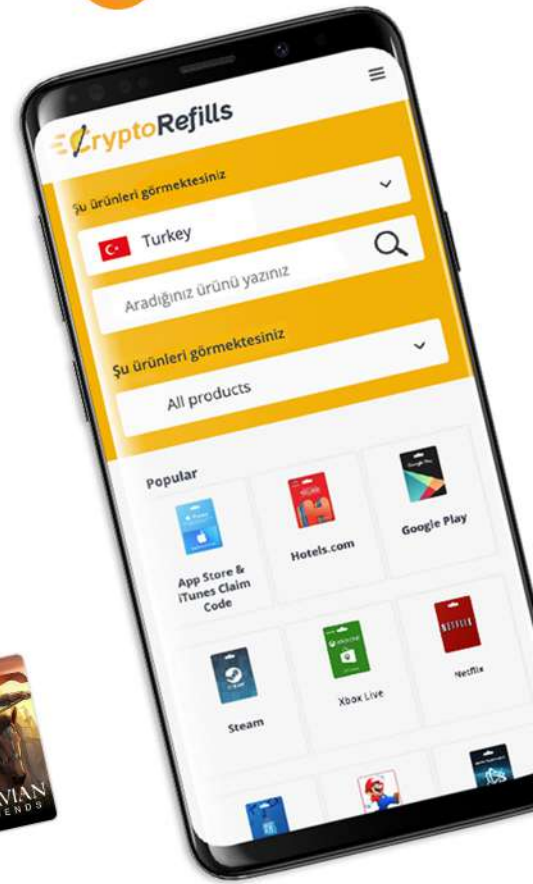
CryptoRefills

Şu ürünleri görmektesiniz

Turkey

Aradığınız ürünü yazınız

Şu ürünleri görmektesiniz

All products

Popular

App Store & iTunes Claim Code

Hotels.com

Google Play

Steam

Xbox Live

Netflix

WIAN
ENDS